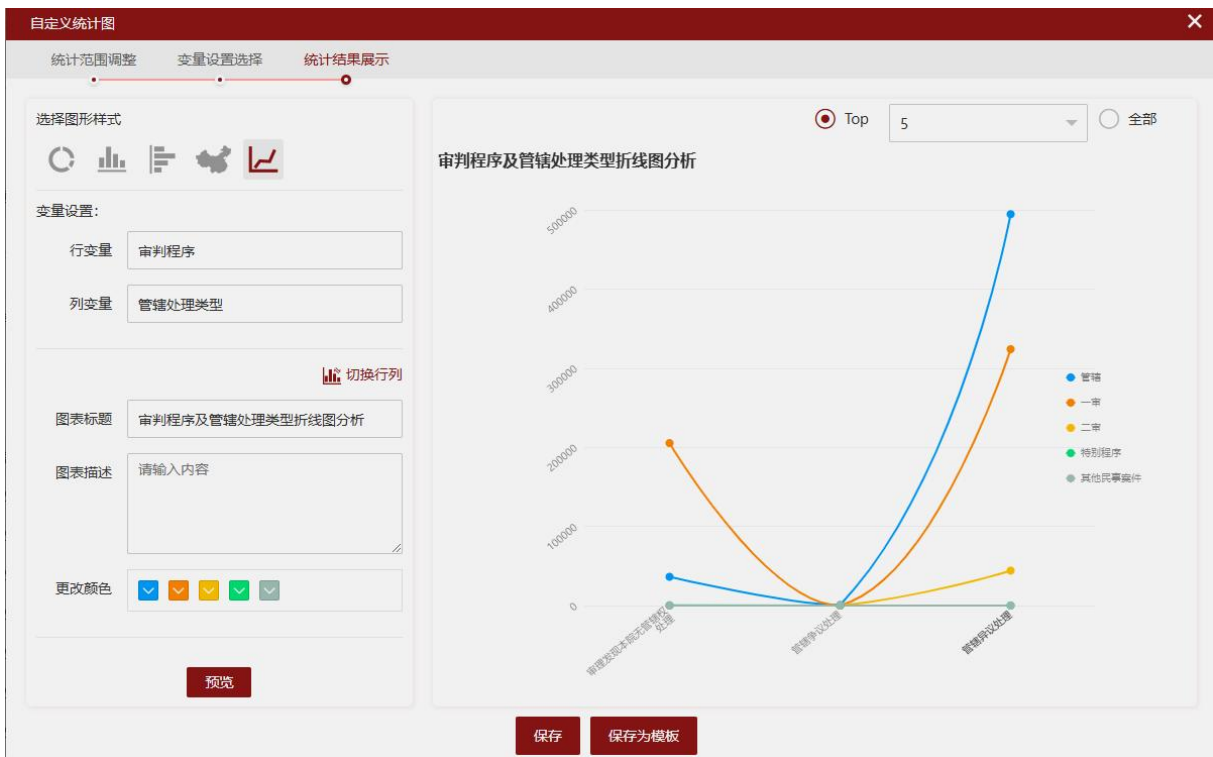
自定义统计图

统计范围调整　变量设置选择　统计结果展示

选择图形样式

变量设置:

行变量　审判程序

列变量　管辖处理类型

切换行列

图表标题　审判程序及管辖处理类型折线图分析

图表描述　请输入内容

更改颜色

预览

Top　5　全部

审判程序及管辖处理类型折线图分析

500000
400000
300000
200000
100000
0

审理发现本院无管辖权处理
管辖争议处理
管辖异议处理

管辖
一审
二审
特别程序
其他民事案件

保存　保存为模板